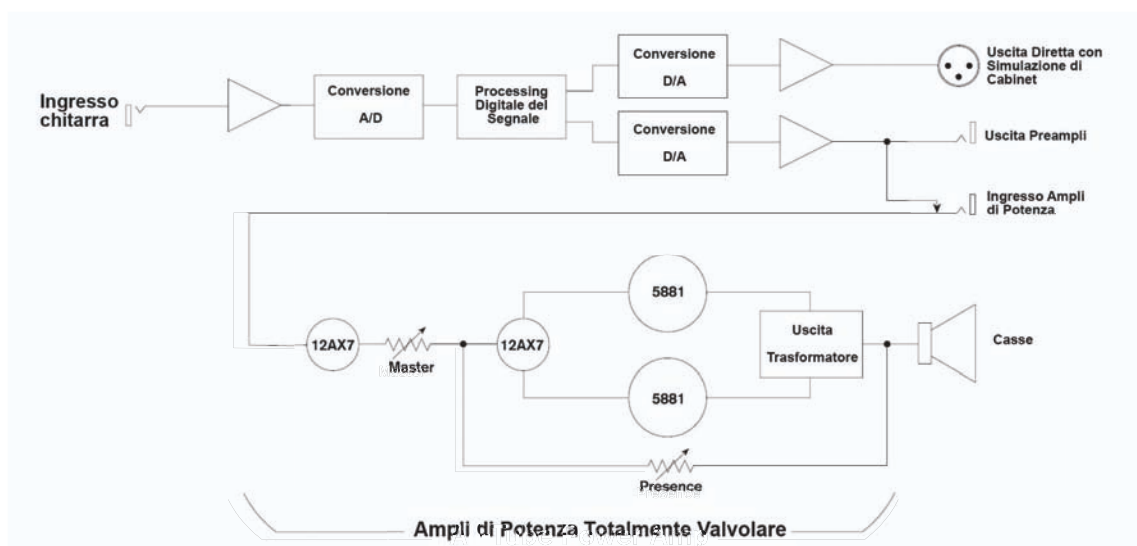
Ingresso chitarra

Conversione A/D

Processing Digitale del Segnale

Conversione D/A

Conversione D/A

Uscita Diretta con Simulazione di Cabinet

Uscita Preampli

Ingresso Ampli di Potenza

12AX7

Master

12AX7

5881

5881

Uscita Trasformatore

Casse

Presence

Ampli di Potenza Totalmente Valvolare